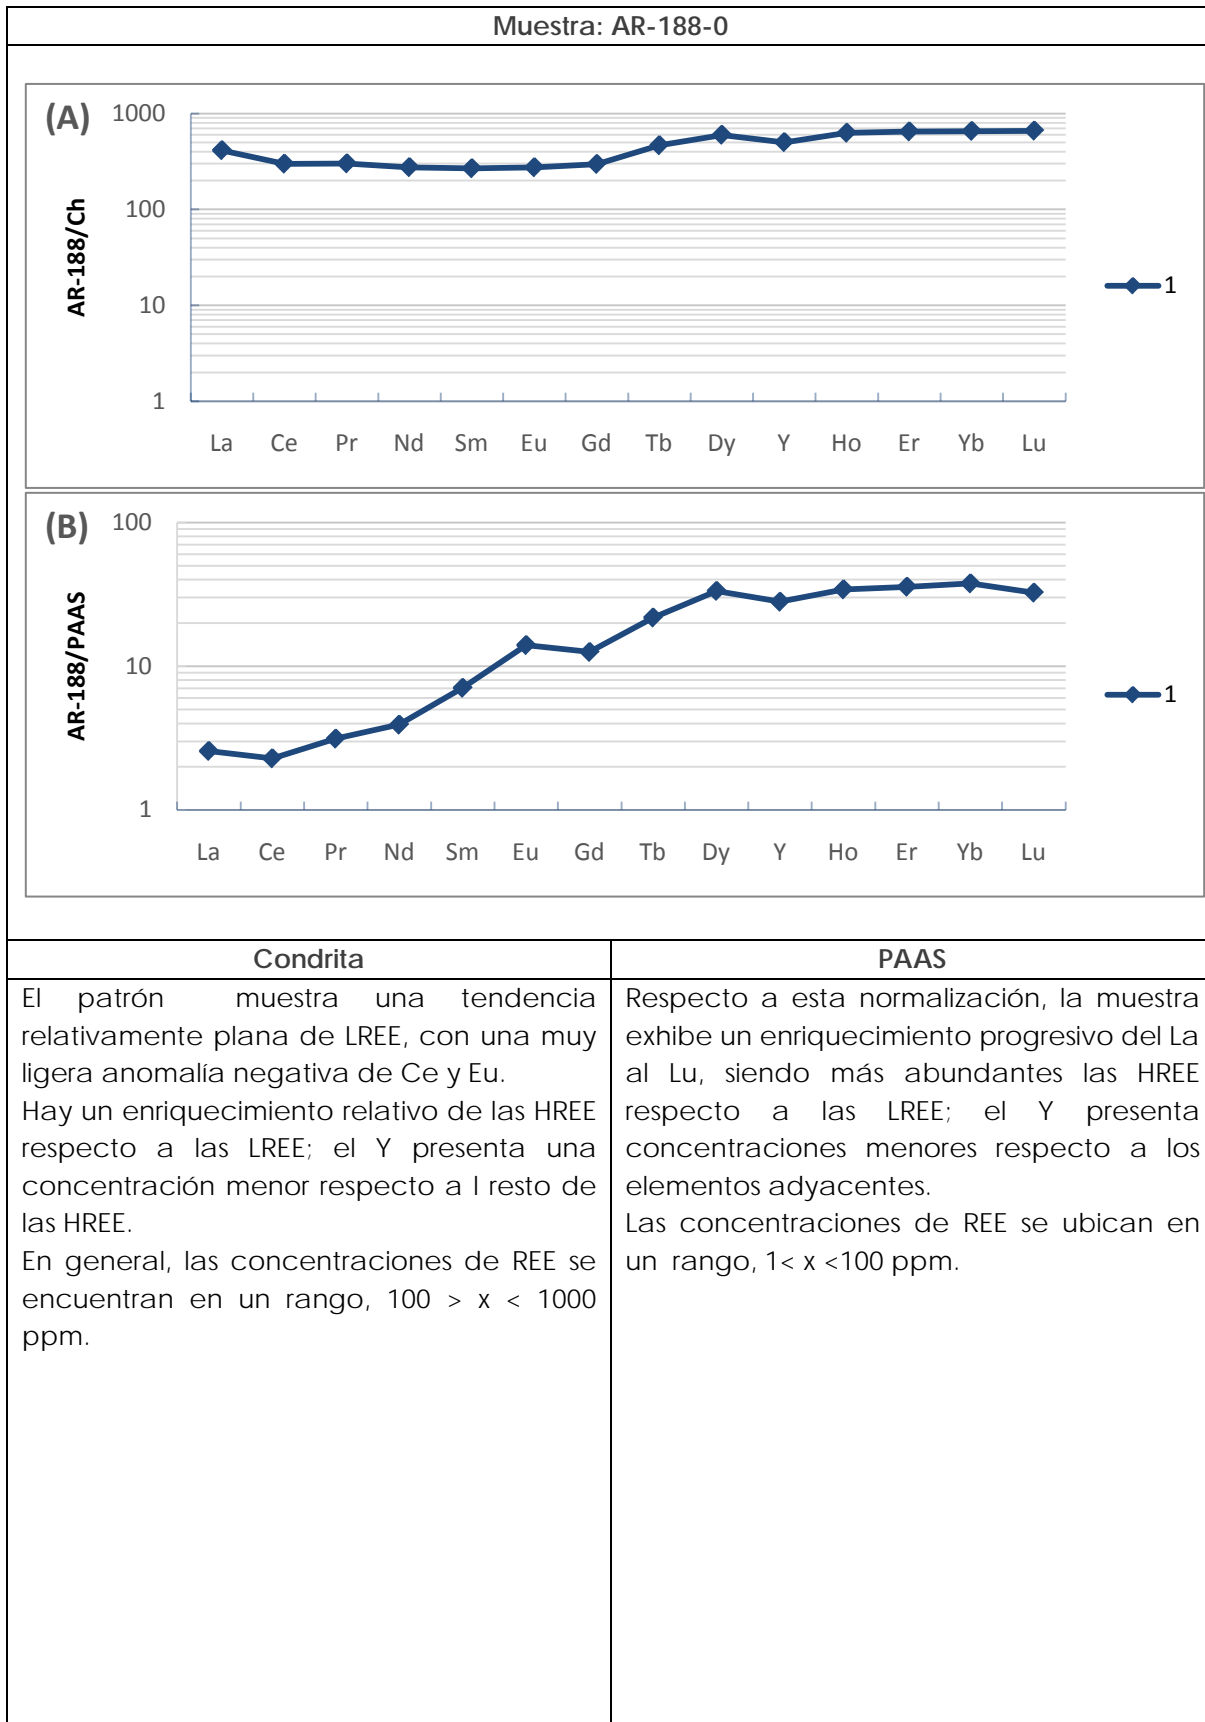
Muestra: AR-188-0

(A)

AR-188/Ch

1000
100
10
1

La Ce Pr Nd Sm Eu Gd Tb Dy Y Ho Er Yb Lu

1

(B)

AR-188/PAAS

100
10
1

La Ce Pr Nd Sm Eu Gd Tb Dy Y Ho Er Yb Lu

1

| Condrita | PAAS |
|---|---|
| El patrón muestra una tendencia relativamente plana de LREE, con una muy ligera anomalía negativa de Ce y Eu. Hay un enriquecimiento relativo de las HREE respecto a las LREE; el Y presenta una concentración menor respecto a l resto de las HREE. En general, las concentraciones de REE se encuentran en un rango, 100 > x < 1000 ppm. | Respecto a esta normalización, la muestra exhibe un enriquecimiento progresivo del La al Lu, siendo más abundantes las HREE respecto a las LREE; el Y presenta concentraciones menores respecto a los elementos adyacentes. Las concentraciones de REE se ubican en un rango, 1< x <100 ppm. |